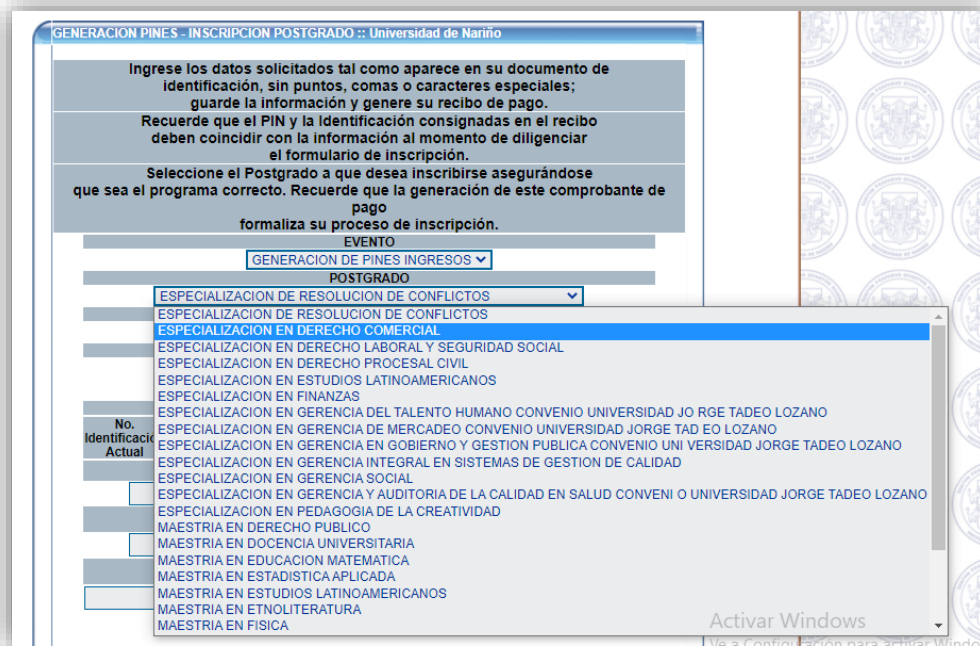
GENERACION PINES - INSCRIPCION POSTGRADO :: Universidad de Nariño

Ingrese los datos solicitados tal como aparece en su documento de identificación, sin puntos, comas o caracteres especiales; guarde la información y genere su recibo de pago.

Recuerde que el PIN y la Identificación consignadas en el recibo deben coincidir con la información al momento de diligenciar el formulario de inscripción.

Seleccione el Postgrado a que desea inscribirse asegurándose que sea el programa correcto. Recuerde que la generación de este comprobante de pago formaliza su proceso de inscripción.

EVENTO

GENERACION DE PINES INGRESOS

POSTGRADO

ESPECIALIZACION DE RESOLUCION DE CONFLICTOS

ESPECIALIZACION DE RESOLUCION DE CONFLICTOS
ESPECIALIZACION EN DERECHO COMERCIAL
ESPECIALIZACION EN DERECHO LABORAL Y SEGURIDAD SOCIAL
ESPECIALIZACION EN DERECHO PROCESAL CIVIL
ESPECIALIZACION EN ESTUDIOS LATINOAMERICANOS
ESPECIALIZACION EN FINANZAS
ESPECIALIZACION EN GERENCIA DEL TALENTO HUMANO CONVENIO UNIVERSIDAD JO RGE TADEO LOZANO
ESPECIALIZACION EN GERENCIA DE MERCADEO CONVENIO UNIVERSIDAD JORGE TAD EO LOZANO
ESPECIALIZACION EN GERENCIA EN GOBIERNO Y GESTION PUBLICA CONVENIO UNI VERSIDAD JORGE TADEO LOZANO
ESPECIALIZACION EN GERENCIA INTEGRAL EN SISTEMAS DE GESTION DE CALIDAD
ESPECIALIZACION EN GERENCIA SOCIAL
ESPECIALIZACION EN GERENCIA Y AUDITORIA DE LA CALIDAD EN SALUD CONVENI O UNIVERSIDAD JORGE TADEO LOZANO
ESPECIALIZACION EN PEDAGOGIA DE LA CREATIVIDAD
MAESTRIA EN DERECHO PUBLICO
MAESTRIA EN DOCENCIA UNIVERSITARIA
MAESTRIA EN EDUCACION MATEMATICA
MAESTRIA EN ESTADISTICA APLICADA
MAESTRIA EN ESTUDIOS LATINOAMERICANOS
MAESTRIA EN ETNOLITERATURA
MAESTRIA EN FISICA

No. Identificació Actual

Activar Windows
Ve a Configuración para activar Windo